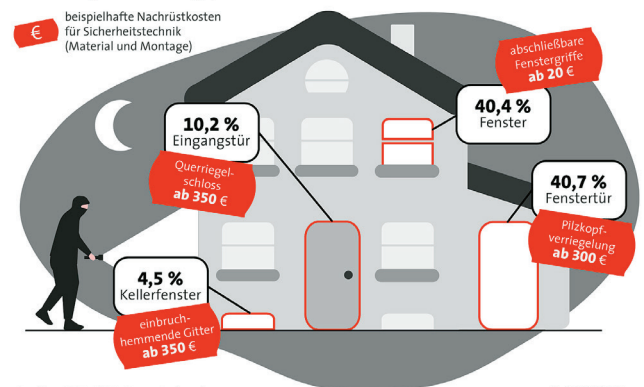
€ beispielhafte Nachrüstkosten für Sicherheitstechnik (Material und Montage)

abschließbare Fenstergriffe ab 20 €

10,2 % Eingangstür

Querriegelschloss ab 350 €

40,4 % Fenster

40,7 % Fenstertür

Pilzkopfverriegelung ab 300 €

4,5 % Kellerfenster

einbruchhemmende Gitter ab 350 €